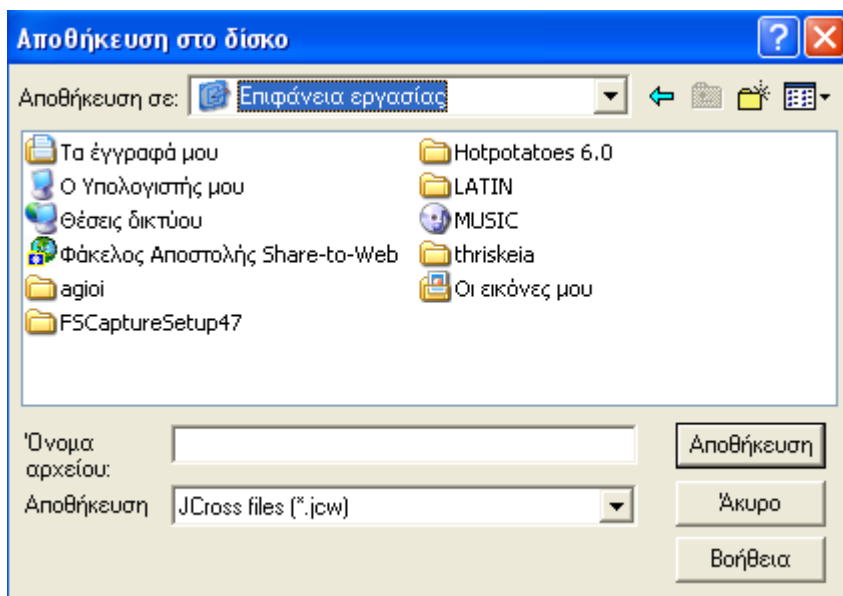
Αποθήκευση στο δίσκο

Αποθήκευση σε: Επιφάνεια εργασίας

Τα έγγραφά μου
Ο Υπολογιστής μου
Θέσεις δικτύου
Φάκελος Αποστολής Share-to-Web
agioi
FSCaptureSetup47

Hotpotatoes 6.0
LATIN
MUSIC
thriskeia
Οι εικόνες μου

Όνομα αρχείου:
Αποθήκευση
JCross files (*.jcw)

Αποθήκευση
Άκυρο
Βοήθεια